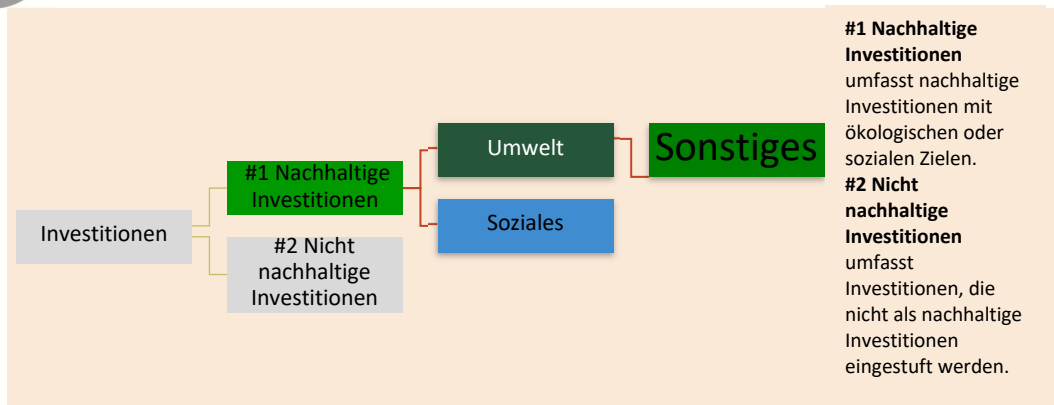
Investitionen

#1 Nachhaltige Investitionen

#2 Nicht nachhaltige Investitionen

Umwelt

Soziales

Sonstiges

**#1 Nachhaltige Investitionen** umfasst nachhaltige Investitionen mit ökologischen oder sozialen Zielen.

**#2 Nicht nachhaltige Investitionen** umfasst Investitionen, die nicht als nachhaltige Investitionen eingestuft werden.